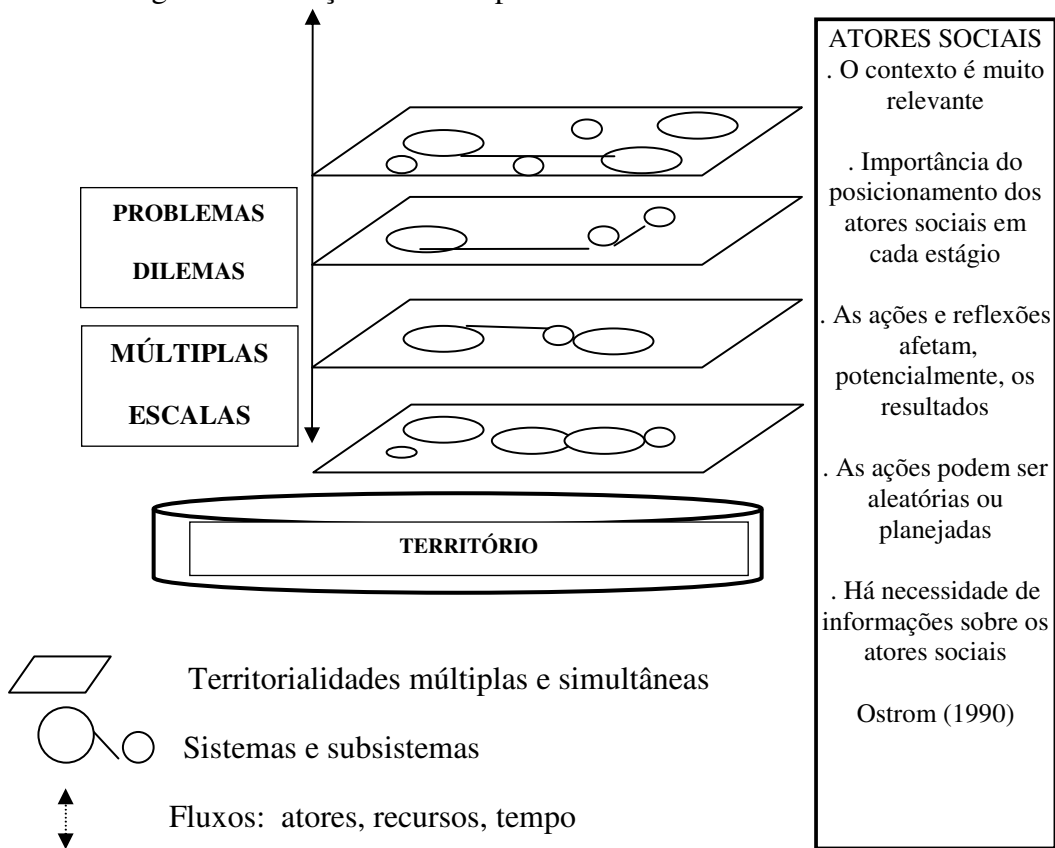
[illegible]

PROBLEMAS

DILEMAS

MÚLTIPLAS

ESCALAS

TERRITÓRIO

Territorialidades múltiplas e simultâneas

Sistemas e subsistemas

Fluxos: atores, recursos, tempo

ATORES SOCIAIS
. O contexto é muito relevante

. Importância do posicionamento dos atores sociais em cada estágio

. As ações e reflexões afetam, potencialmente, os resultados

. As ações podem ser aleatórias ou planejadas

. Há necessidade de informações sobre os atores sociais

Ostrom (1990)